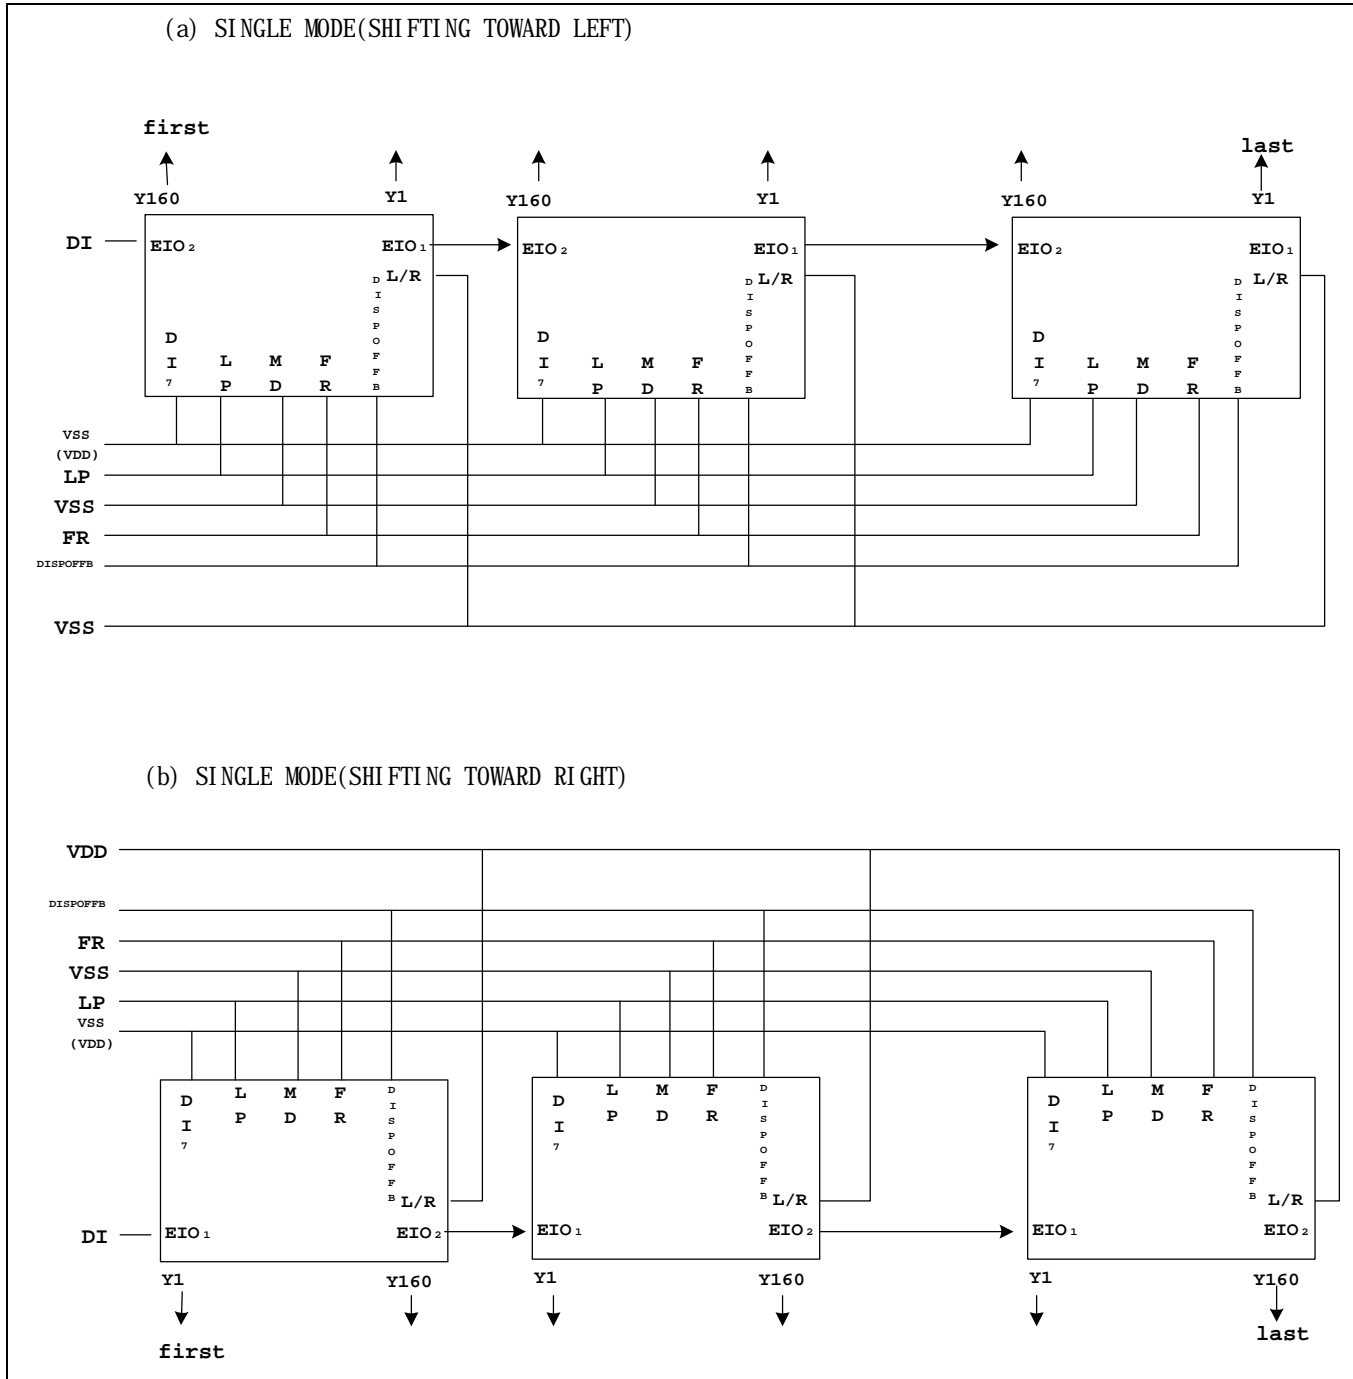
(a) SINGLE MODE(SHIFTING TOWARD LEFT)

first

Y160 Y1

DI

$EIO_2$ $EIO_1$

L/R

DISPOFFB

DI7 LP MD FR

Y160 Y1

$EIO_2$ $EIO_1$

L/R

DISPOFFB

DI7 LP MD FR

last

Y160 Y1

$EIO_2$ $EIO_1$

L/R

DISPOFFB

DI7 LP MD FR

VSS
(VDD)
LP
VSS
FR
DISPOFFB

VSS

(b) SINGLE MODE(SHIFTING TOWARD RIGHT)

VDD
DISPOFFB
FR
VSS
LP
VSS
(VDD)

DI7 LP MD FR DISPOFFB

L/R

DI $EIO_1$ $EIO_2$

Y1 Y160

first

DI7 LP MD FR DISPOFFB

L/R

$EIO_1$ $EIO_2$

Y1 Y160

DI7 LP MD FR DISPOFFB

L/R

$EIO_1$ $EIO_2$

Y1 Y160

last